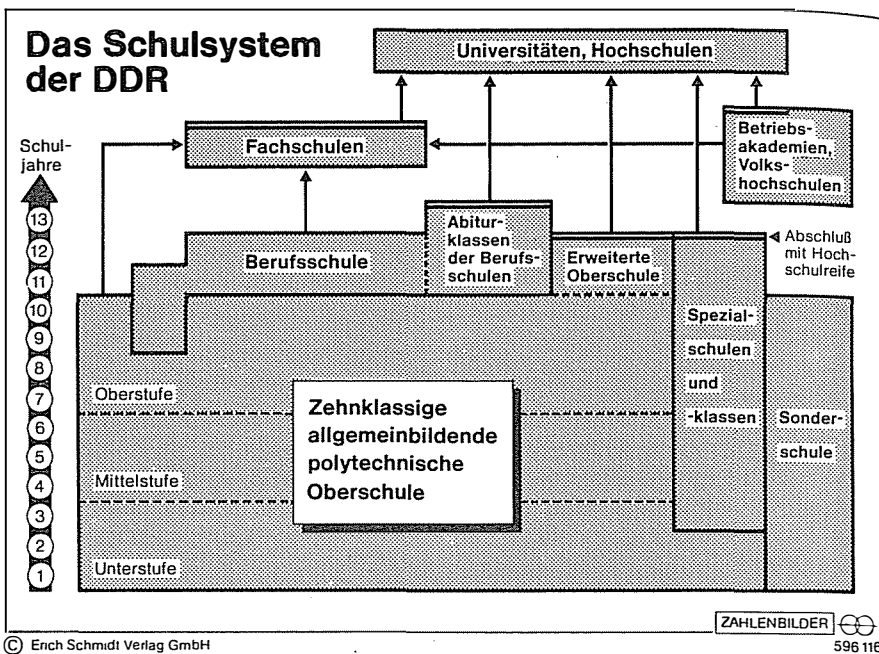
Das Schulsystem der DDR

Universitäten, Hochschulen

Schuljahre

Fachschulen

Betriebsakademien, Volkshochschulen

13
12
11
10
9
8
7
6
5
4
3
2
1

Berufsschule

Abiturklassen der Berufsschulen

Erweiterte Oberschule

◀ Abschluß mit Hochschulreife

Spezialschulen und -klassen

Sonderschule

Oberstufe

Mittelstufe

Unterstufe

Zehnklassige allgemeinbildende polytechnische Oberschule

ZAHLENBILDER

© Erich Schmidt Verlag GmbH

596 116